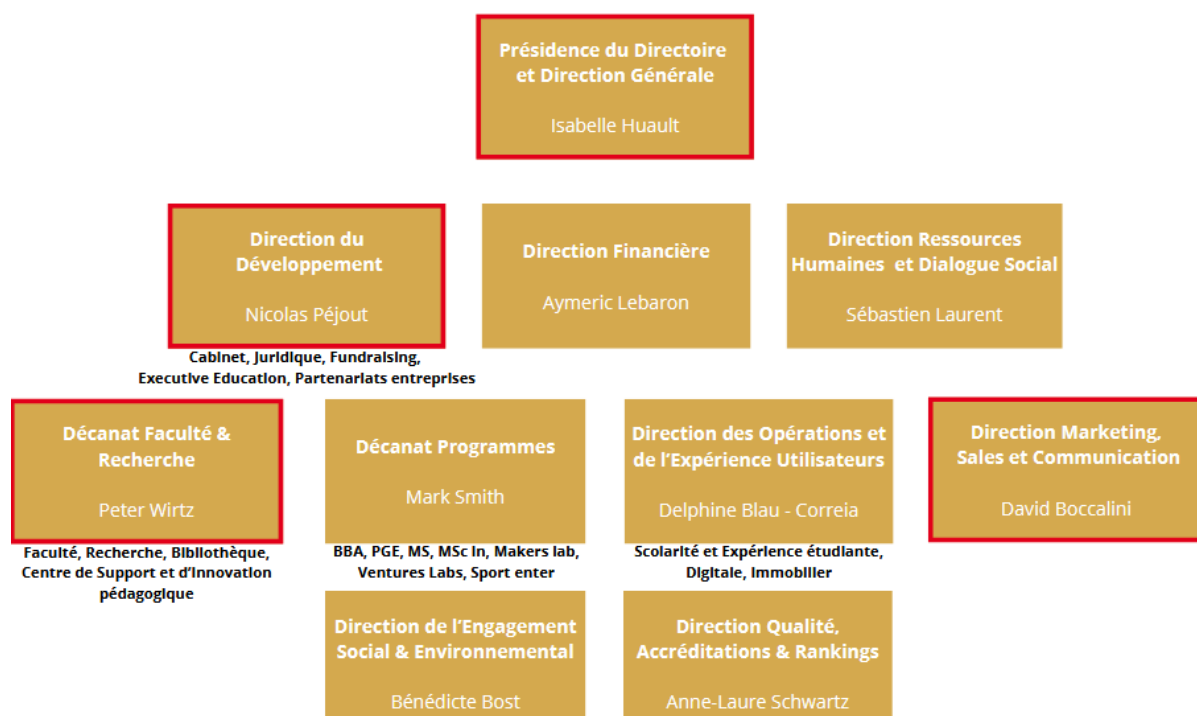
Présidence du Directoire et Direction Générale

Isabelle Huault

Direction du Développement

Nicolas Péjout

Cabinet, Juridique, Fundraising, Executive Education, Partenariats entreprises

Direction Financière

Aymeric Lebaron

Direction Ressources Humaines et Dialogue Social

Sébastien Laurent

Décanat Faculté & Recherche

Peter Wirtz

Faculté, Recherche, Bibliothèque, Centre de Support et d'Innovation pédagogique

Décanat Programmes

Mark Smith

BBA, PGE, MS, MSc in, Makers lab, Ventures Labs, Sport enter

Direction des Opérations et de l'Expérience Utilisateurs

Delphine Blau - Correia

Scolarité et Expérience étudiante, Digitale, Immobilier

Direction Marketing, Sales et Communication

David Boccalini

Direction de l'Engagement Social & Environnemental

Bénédicte Bost

Direction Qualité, Accréditations & Rankings

Anne-Laure Schwartz